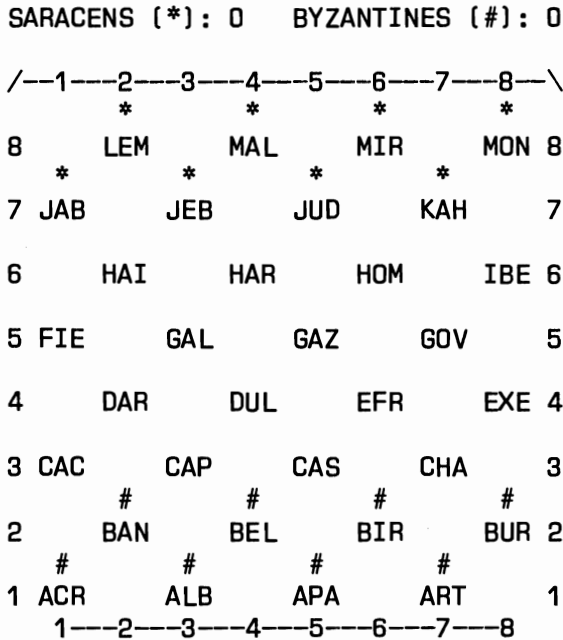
SARACENS (*): 0   BYZANTINES (#): 0

/--1---2---3---4---5---6---7---8--\

*   *   *   *

8   LEM   MAL   MIR   MON 8

*   *   *   *

7 JAB   JEB   JUD   KAH   7

6   HAI   HAR   HOM   IBE 6

5 FIE   GAL   GAZ   GOV   5

4   DAR   DUL   EFR   EXE 4

3 CAC   CAP   CAS   CHA   3

#   #   #   #

2   BAN   BEL   BIR   BUR 2

#   #   #   #

1 ACR   ALB   APA   ART   1

1---2---3---4---5---6---7---8